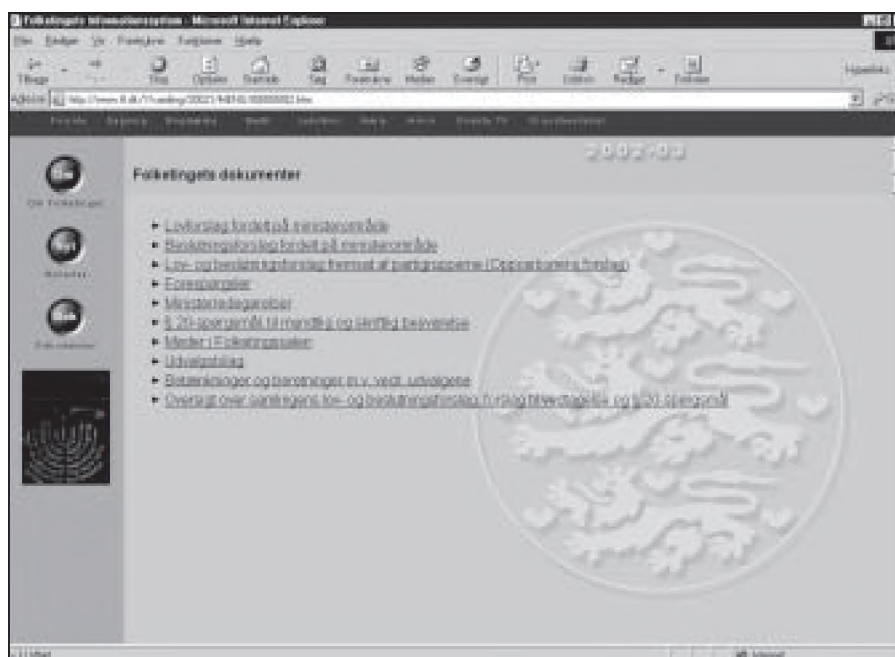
Folketingets informationssystem - Microsoft Internet Explorer

Filer Rediger Vis Foretrukne Funktioner Hjælp

Tilbage Stop Opdater Startside Søg Foretrukne Medier Oversigt Print Udskriv Rediger Følelser

Adresse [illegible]

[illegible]

2002-03

Folketingets dokumenter

Om Folketinget

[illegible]

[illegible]

- Lovforslag fordelt på ministerområde
- Beslutningsforslag fordelt på ministerområde
- Lov- og beslutningsforslag fremsat af partigrupperne i Oppositionens forslag
- Forespørgsler
- Ministerredegørelser
- § 20-spørgsmål til mundtlig og skriftlig besvarelse
- Møder i Folketingssalen
- Udvalgsbilag
- Betænkninger og beretninger m.v. vedr. udvalgene
- Oversigt over samtingets lov- og beslutningsforslag, forslag til vedtagelse og § 20-spørgsmål

Udført

Internet